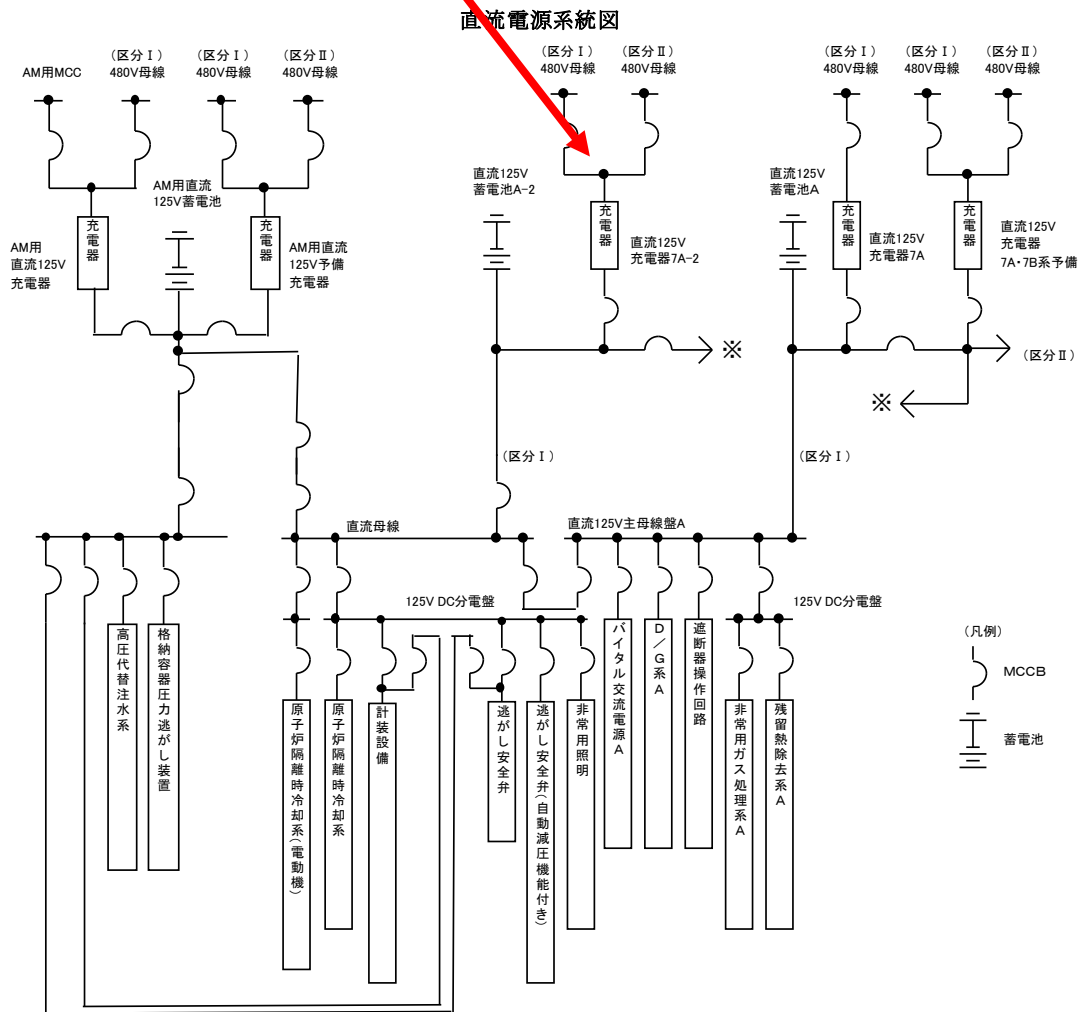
直流電源系統図

AM用MCC

（区分Ⅰ）
480V母線

（区分Ⅰ）
480V母線

（区分Ⅱ）
480V母線

AM用直流
125V蓄電池

充電器

AM用
直流125V
充電器

充電器

AM用直流
125V予備
充電器

（区分Ⅰ）
480V母線

（区分Ⅱ）
480V母線

直流125V
蓄電池A-2

充電器

直流125V
充電器7A-2

※

（区分Ⅰ）
480V母線

（区分Ⅰ）
480V母線

（区分Ⅱ）
480V母線

直流125V
蓄電池A

充電器

直流125V
充電器7A

充電器

直流125V
充電器
7A・7B系予備

（区分Ⅱ）

※

（区分Ⅰ）

（区分Ⅰ）

直流母線

直流125V主母線盤A

125V DC分電盤

125V DC分電盤

高圧代替注水系

格納容器圧力逃がし装置

原子炉隔離時冷却系（電動機）

原子炉隔離時冷却系

計装設備

逃がし安全弁

逃がし安全弁（自動減圧機能付き）

非常用照明

バイタル交流電源A

D／G系A

遮断器操作回路

非常用ガス処理系A

残留熱除去系A

（凡例）

MCCB

蓄電池